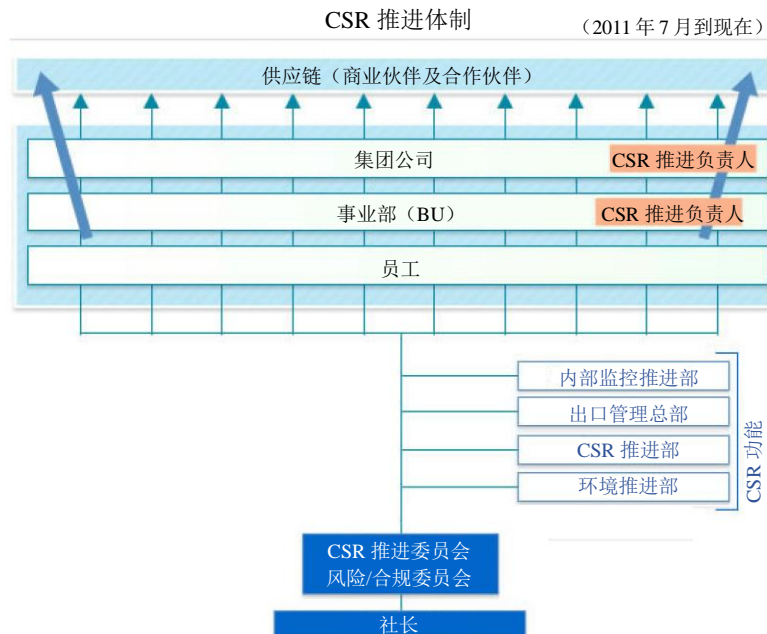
CSR 推进体制

（2011 年 7 月到现在）

供应链（商业伙伴及合作伙伴）

集团公司

CSR 推进负责人

事业部（BU）

CSR 推进负责人

员工

内部监控推进部

出口管理总部

CSR 推进部

环境推进部

CSR 功能

CSR 推进委员会
风险/合规委员会

社长